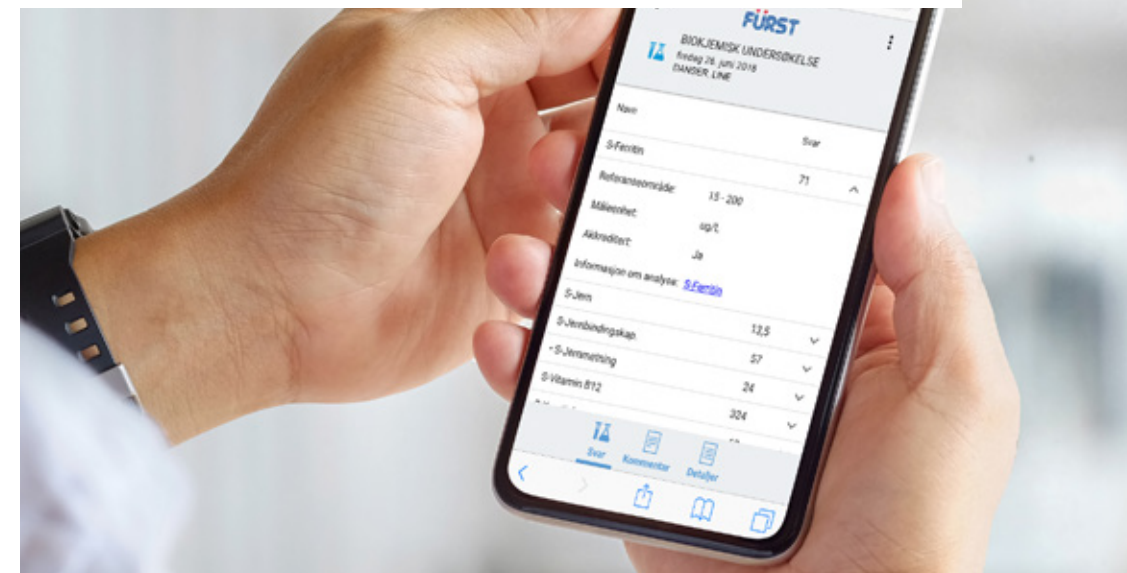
FÜRST

BIOKJEMISK UNDERSØKELSE
fredag 26. juni 2018
DANSER, LINE

Navn

Svar

S-Ferritin

71

Referanseområde: 15 - 200

Måleenhet: ug/L

Akkreditert: Ja

Informasjon om analyse: S-Ferritin

S-Jern

S-Jernbindingskap. 12,5

S-Jernmetning 57

S-Vitamin B12 24

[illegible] 324

Svar Kommentar Detaljer